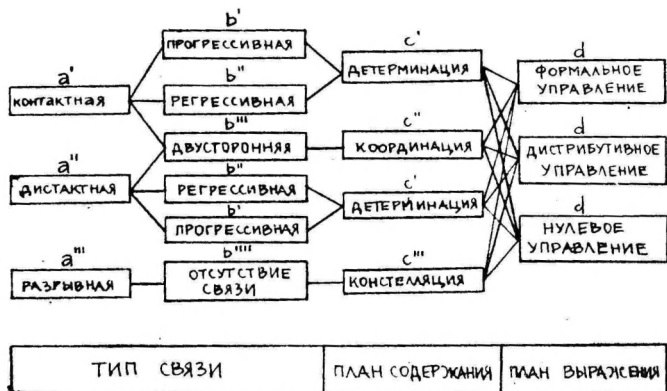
b'
ПРОГРЕССИВНАЯ
a'
КОНТАКТНАЯ
b''
РЕГРЕССИВНАЯ
c'
ДЕТЕРМИНАЦИЯ
d
ФОРМАЛЬНОЕ УПРАВЛЕНИЕ
b'''
ДВУСТОРОННЯЯ
c''
КООРДИНАЦИЯ
d
ДИСТРИБУТИВНОЕ УПРАВЛЕНИЕ
a''
ДИСТАКТНАЯ
b''
РЕГРЕССИВНАЯ
c'
ДЕТЕРМИНАЦИЯ
b'
ПРОГРЕССИВНАЯ
d
НУЛЕВОЕ УПРАВЛЕНИЕ
a'''
РАЗРЫВНАЯ
b''''
ОТСУТСТВИЕ СВЯЗИ
c'''
КОНСТЕЛЛЯЦИЯ

| ТИП СВЯЗИ | ПЛАН СОДЕРЖАНИЯ | ПЛАН ВЫРАЖЕНИЯ |
|---|---|---|